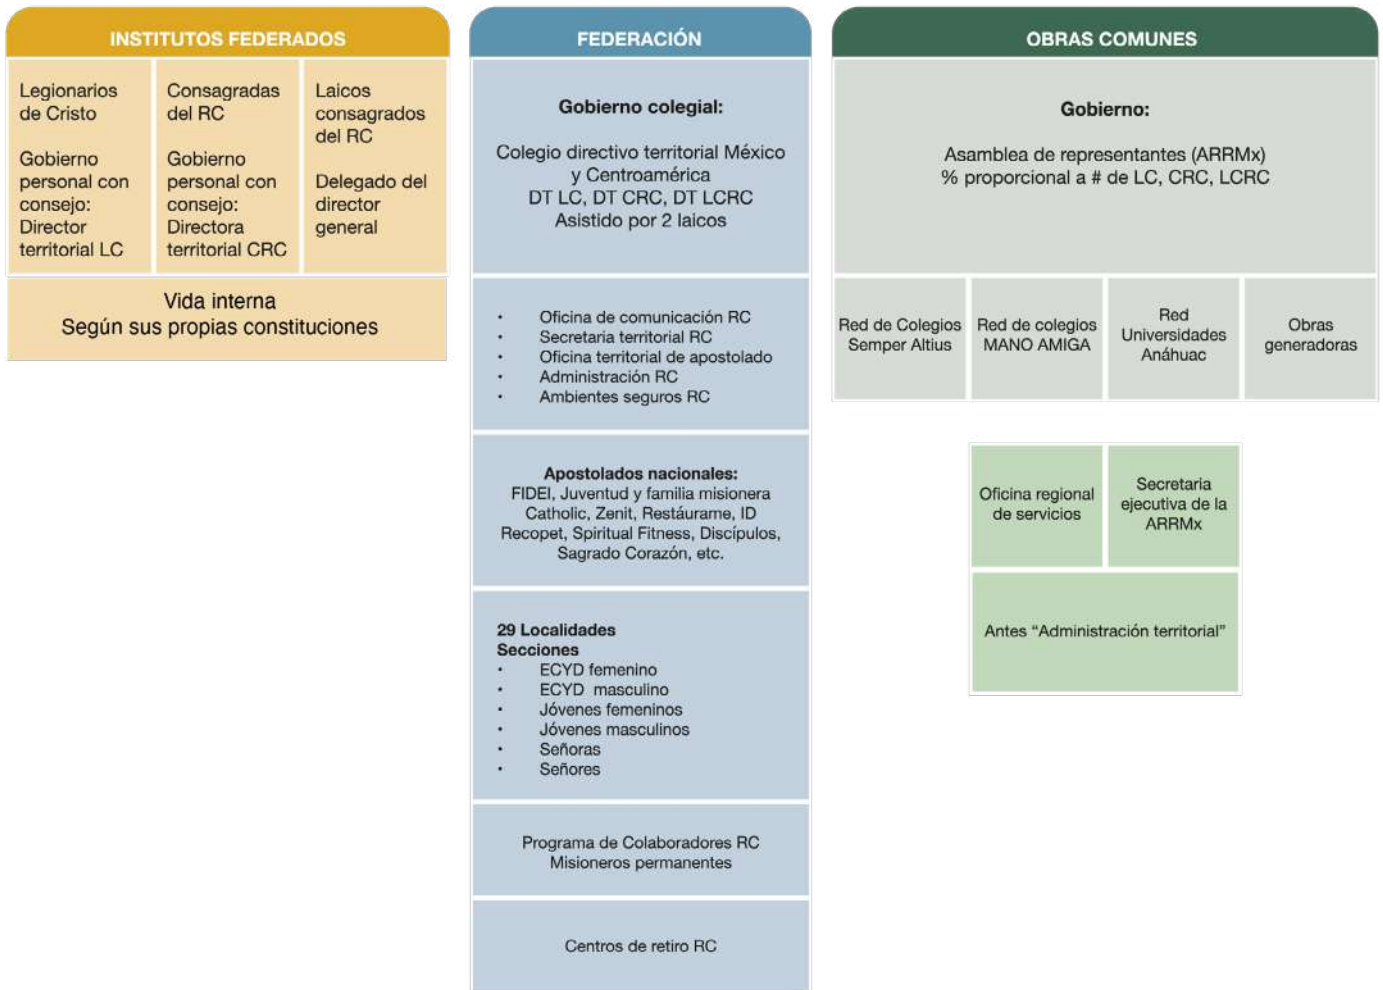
INSTITUTOS FEDERADOS

Legionarios de Cristo

Gobierno personal con consejo: Director territorial LC

Consagradas del RC

Gobierno personal con consejo: Directora territorial CRC

Laicos consagrados del RC

Delegado del director general

Vida interna
Según sus propias constituciones

FEDERACIÓN

Gobierno colegial:

Colegio directivo territorial México y Centroamérica
DT LC, DT CRC, DT LCRC
Asistido por 2 laicos

- Oficina de comunicación RC
- Secretaria territorial RC
- Oficina territorial de apostolado
- Administración RC
- Ambientes seguros RC

Apostolados nacionales:
FIDEI, Juventud y familia misionera
Catholic, Zenit, Restáurame, ID
Recopet, Spiritual Fitness, Discípulos, Sagrado Corazón, etc.

29 Localidades
Secciones
- ECYD femenino
- ECYD masculino
- Jóvenes femeninos
- Jóvenes masculinos
- Señoras
- Señores

Programa de Colaboradores RC
Misioneros permanentes

Centros de retiro RC

OBRAS COMUNES

Gobierno:

Asamblea de representantes (ARRMx)
% proporcional a # de LC, CRC, LCRC

Red de Colegios Semper Altius

Red de colegios MANO AMIGA

Red Universidades Anáhuac

Obras generadoras

Oficina regional de servicios

Secretaria ejecutiva de la ARRMx

Antes "Administración territorial"